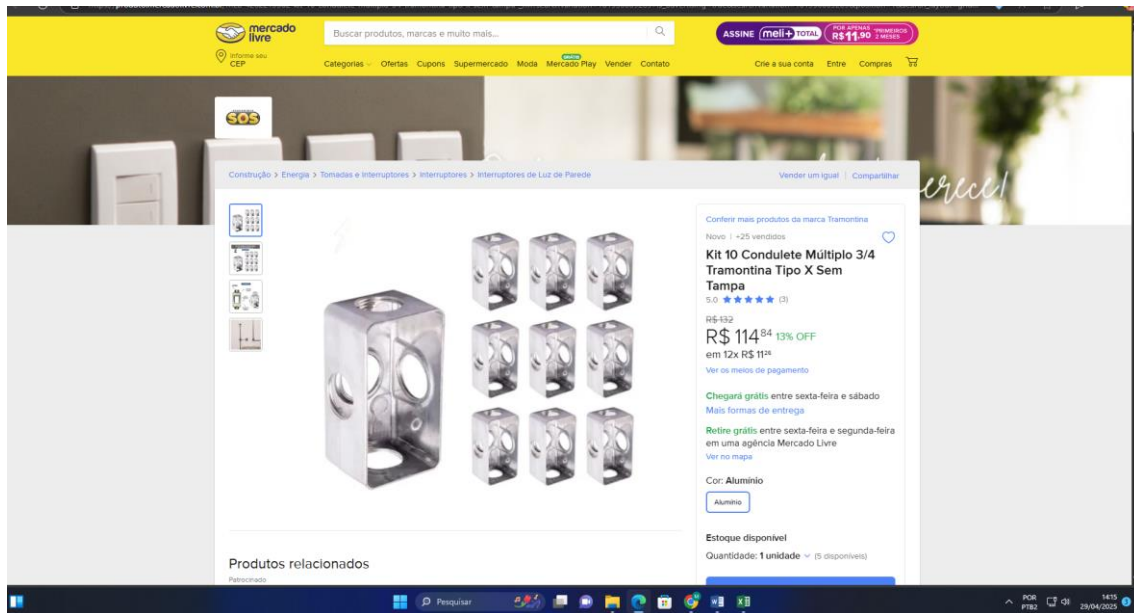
mercado livre

Buscar produtos, marcas e muito mais...

ASSINE meli+ TOTAL POR APENAS R$11,90 PRIMEIROS 2 MESES

Informe seu CEP

Categorias Ofertas Cupons Supermercado Moda Mercado Play Vender Contato

Crie a sua conta Entre Compras

SOS

Construção > Energia > Tomadas e Interruptores > Interruptores > Interruptores de Luz de Parede

Vender um igual | Compartilhar

Conferir mais produtos da marca Tramontina

Novo | +25 vendidos

Kit 10 Condulete Múltiplo 3/4 Tramontina Tipo X Sem Tampa

5.0 ★★★★★ (3)

R$132

R$ 114$^{84}$ 13% OFF

em 12x R$ 11$^{26}$

Ver os meios de pagamento

Chegará grátis entre sexta-feira e sábado

Mais formas de entrega

Retire grátis entre sexta-feira e segunda-feira em uma agência Mercado Livre

Ver no mapa

Cor: Alumínio

Alumínio

Estoque disponível

Quantidade: 1 unidade (5 disponíveis)

Produtos relacionados

Patrocinado

Pesquisar

POR PTB2 14:15 29/04/2025